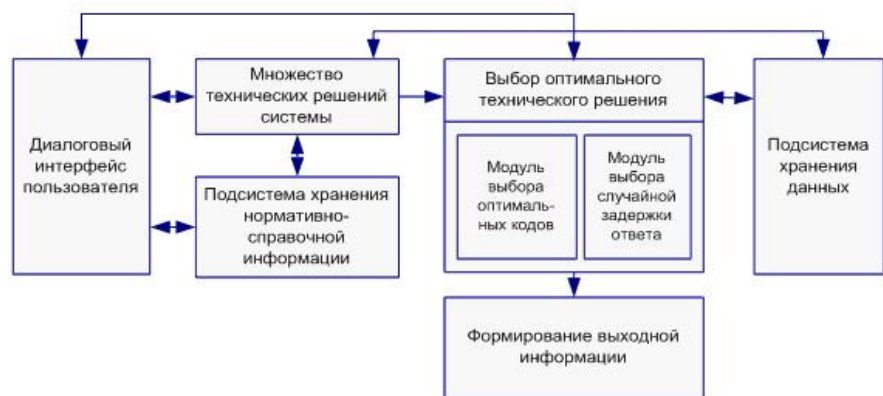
Диалоговый интерфейс пользователя

Множество технических решений системы

Подсистема хранения нормативно-справочной информации

Выбор оптимального технического решения

Модуль выбора оптималь-ных кодов

Модуль выбора случайной задержки ответа

Подсистема хранения данных

Формирование выходной информации